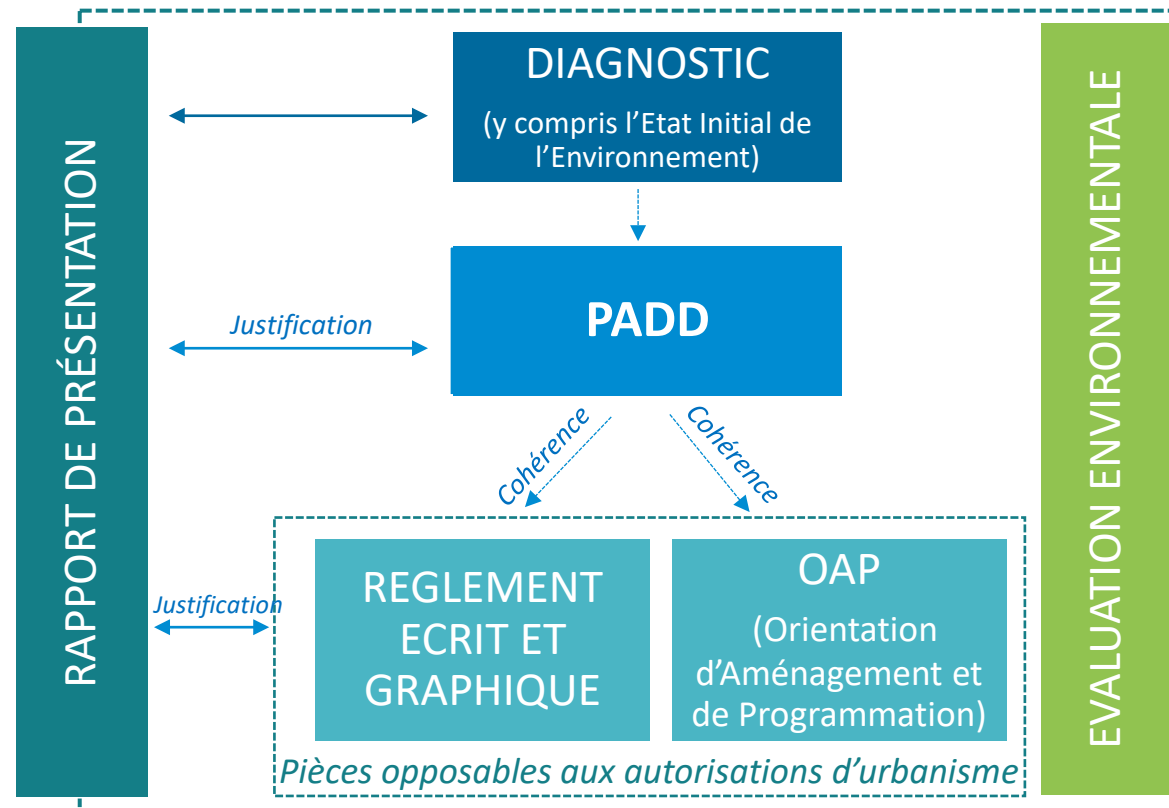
RAPPORT DE PRÉSENTATION

DIAGNOSTIC

(y compris l'Etat Initial de l'Environnement)

Justification

PADD

Cohérence

Cohérence

Justification

REGLEMENT ECRIT ET GRAPHIQUE

OAP

(Orientation d'Aménagement et de Programmation)

Pièces opposables aux autorisations d'urbanisme

EVALUATION ENVIRONNEMENTALE